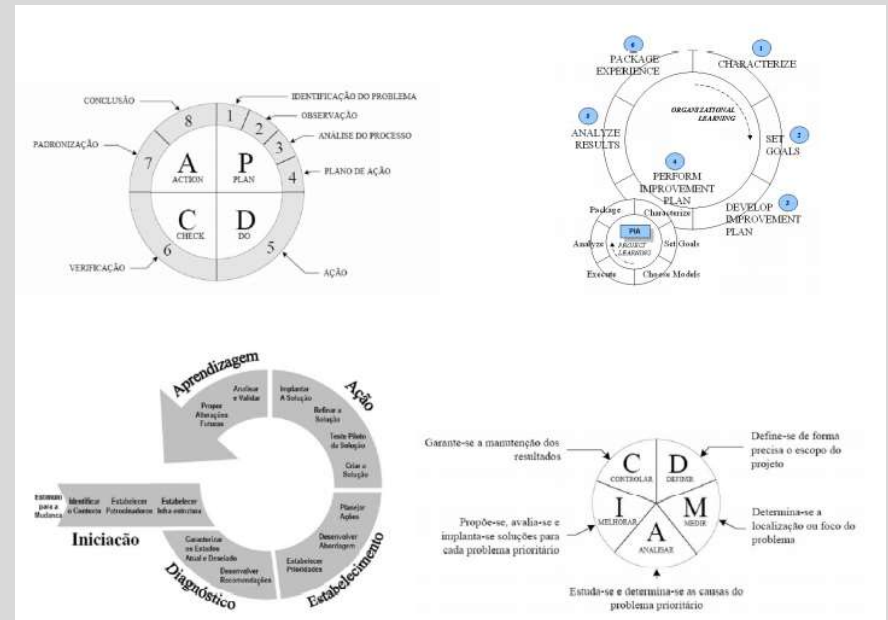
CONCLUSÃO
8
1
IDENTIFICAÇÃO DO PROBLEMA
2
OBSERVAÇÃO
3
ANÁLISE DO PROCESSO
PADRONIZAÇÃO
7
A
ACTION
P
PLAN
4
PLANO DE AÇÃO
C
CHECK
D
DO
6
5
VERIFICAÇÃO
AÇÃO

6
PACKAGE EXPERIENCE
1
CHARACTERIZE
ORGANIZATIONAL LEARNING
5
ANALYZE RESULTS
SET GOALS
2
4
PERFORM IMPROVEMENT PLAN
DEVELOP IMPROVEMENT PLAN
3
Package
Characterize
PIA
Analyze
PROJECT LEARNING
Set Goals
Execute
Choose Models

Aprendizagem
Ação
Analisar e Validar
Propor Alterações Futuras
Implantar A Solução
Refinar a Solução
Teste Piloto da Solução
Criar a Solução
Estímulo para a Mudança
Identificar o Contexto
Estabelecer Patrocinadores
Estabelecer Infra-estrutura
Planejar Ações
Iniciação
Desenvolver Abordagem
Caracterizar os Estados Atual e Desejado
Estabelecer Prioridades
Desenvolver Recomendações
Diagnóstico
Estabelecimento

Garante-se a manutenção dos resultados
C
CONTROLAR
D
DEFINE
Define-se de forma precisa o escopo do projeto
I
MELHORAR
M
MEDIR
Determina-se a localização ou foco do problema
Propõe-se, avalia-se e implanta-se soluções para cada problema prioritário
A
ANALISAR
Estuda-se e determina-se as causas do problema prioritário